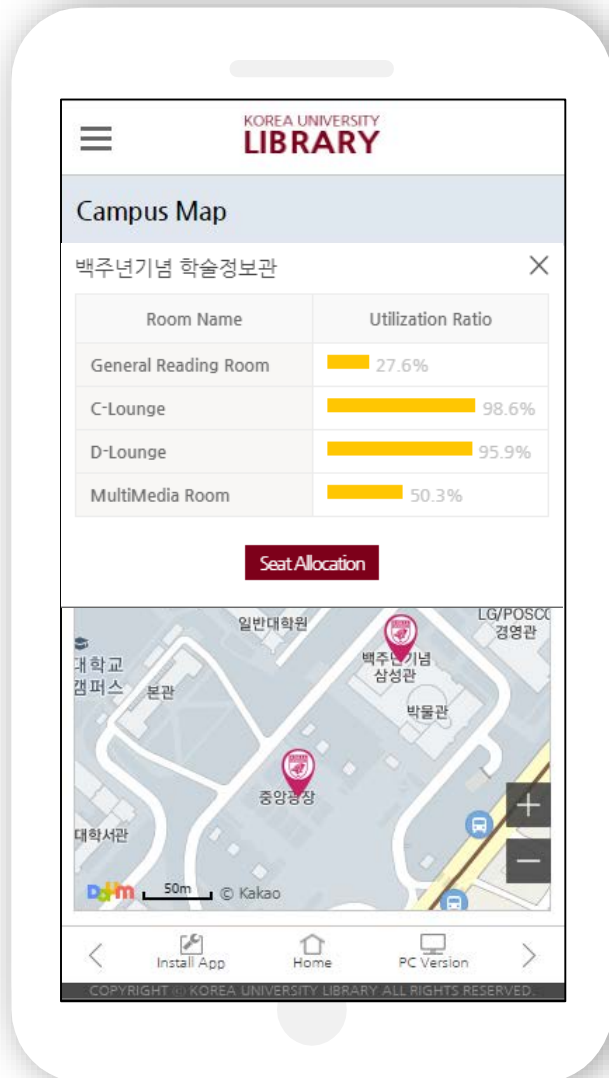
KOREA UNIVERSITY
LIBRARY

Campus Map

백주년기념 학술정보관

| Room Name | Utilization Ratio |
|---|---|
| General Reading Room | 27.6% |
| C-Lounge | 98.6% |
| D-Lounge | 95.9% |
| MultiMedia Room | 50.3% |

Seat Allocation

일반대학원
LG/POSCO
경영관
대학교
캠퍼스
본관
백주년기념
삼성관
박물관
중앙광장
대학서관
+
−
Daum 50m © Kakao

Install App
Home
PC Version

COPYRIGHT © KOREA UNIVERSITY LIBRARY ALL RIGHTS RESERVED.